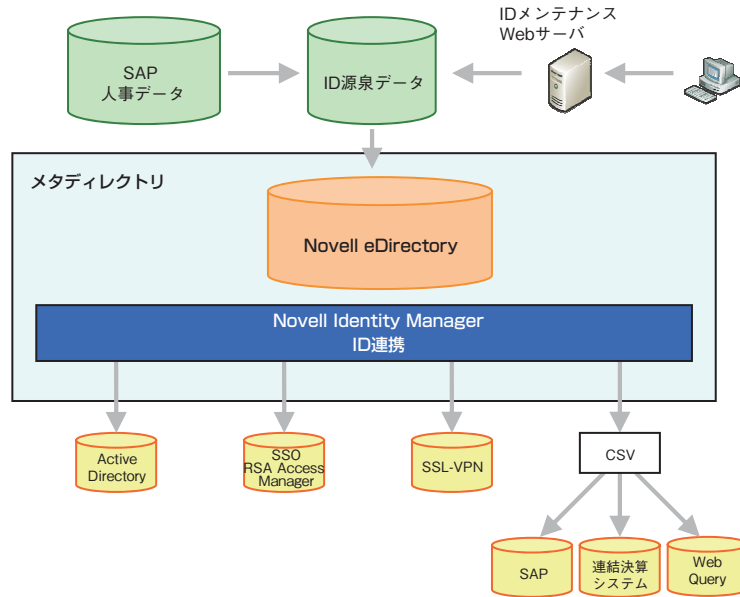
IDメンテナンス
Webサーバ

SAP
人事データ

ID源泉データ

メタディレクトリ

Novell eDirectory

Novell Identity Manager
ID連携

Active Directory

SSO
RSA Access Manager

SSL-VPN

CSV

SAP

連結決算システム

Web Query